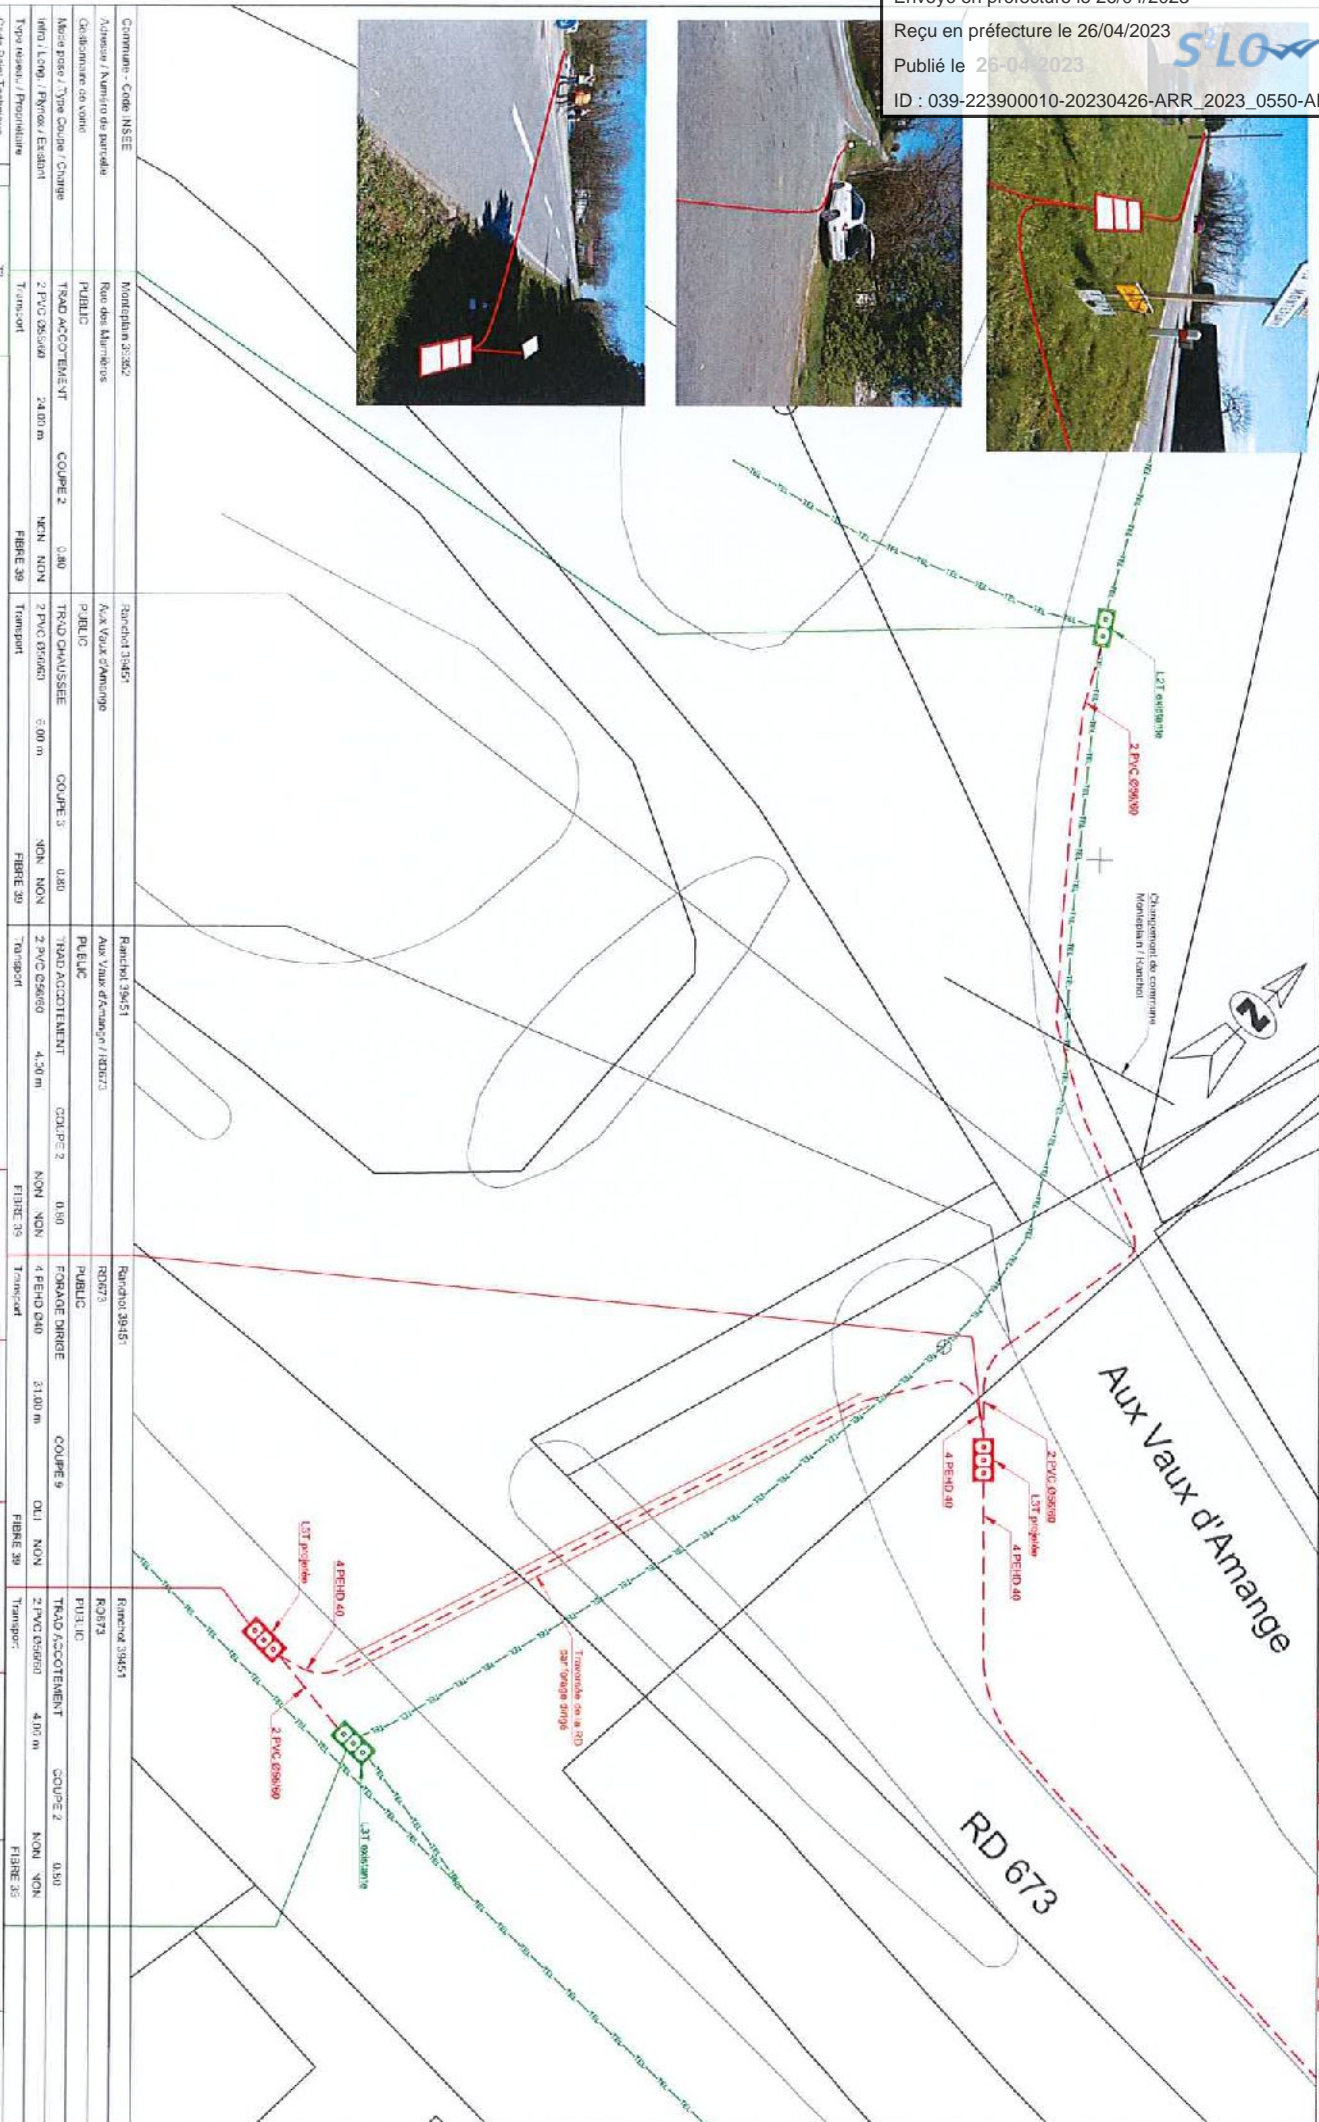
Envoyé en préfecture le 26/04/2023
Reçu en préfecture le 26/04/2023
Publié le 26-04-2023
S²LO
ID : 039-223900010-20230426-ARR_2023_0550-AI

| Commune - Code INSEE | Monteplain 39362 | Ranchot 39451 | Ranchot 39451 | Ranchot 39451 | Ranchot 39451 |
|---|---|---|---|---|---|
| Adresse / Numéro de parcelle | Rue des Marnières | Aux Vaux d'Amange | Aux Vaux d'Amange / RD673 | RD673 | RD673 |
| Gestionnaire de voirie | PUBLIC | PUBLIC | PUBLIC | PUBLIC | PUBLIC |
| Mode pose / Type Coupe / Charge | TRAD ACCOTEMENT COUPE 2 0.80 | TRAD CHAUSSEE COUPE 3 0.80 | TRAD ACCOTEMENT COUPE 2 0.80 | FORAGE DIRIGE COUPE 9 | TRAD ACCOTEMENT COUPE 2 0.50 |
| Infra / Long. / Phyrox / Existant | 2 PVC Ø56/60 24.00 m NON NON | 2 PVC Ø56/60 6.00 m NON NON | 2 PVC Ø56/60 4.50 m NON NON | 4 PEHD Ø40 31.00 m OUI NON | 2 PVC Ø56/60 4.00 m NON NON |
| Type réseau / Propriétaire | Transport FIBRE 39 | Transport FIBRE 39 | Transport FIBRE 39 | Transport FIBRE 39 | Transport FIBRE 39 |

L3T existante
2 PVC Ø56/60
Changement de commune Monteplain / Ranchot
N
Aux Vaux d'Amange
2 PVC Ø56/60
L3T projetée
4 PEHD 40
4 PEHD 40
L3T projetée
4 PEHD 40
Traversée de la RD par forage dirigé
2 PVC Ø56/60
L3T existante
RD 673